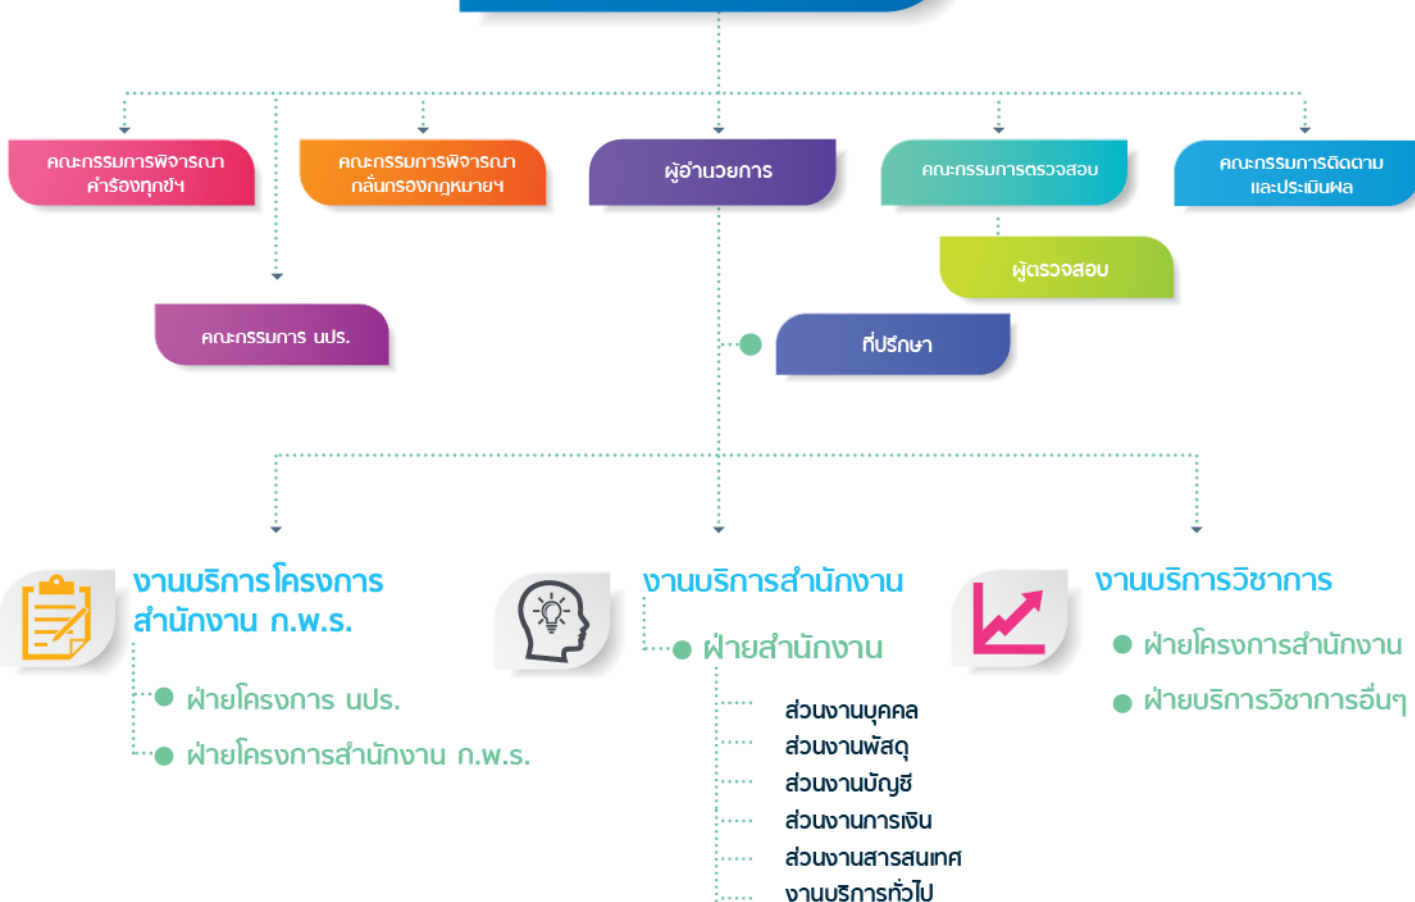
คณะกรรมการพิจารณา คำร้องทุกข์ฯ

คณะกรรมการพิจารณา กลั่นกรองกฎหมายฯ

ผู้อำนวยการ

คณะกรรมการตรวจสอบ

คณะกรรมการติดตาม และประเมินผล

ผู้ตรวจสอบ

คณะกรรมการ นปร.

ที่ปรึกษา

งานบริการโครงการ สำนักงาน ก.พ.ร.

ฝ่ายโครงการ นปร.

ฝ่ายโครงการสำนักงาน ก.พ.ร.

งานบริการสำนักงาน

ฝ่ายสำนักงาน

ส่วนงานบุคคล

ส่วนงานพัสดุ

ส่วนงานบัญชี

ส่วนงานการเงิน

ส่วนงานสารสนเทศ

งานบริการทั่วไป

งานบริการวิชาการ

ฝ่ายโครงการสำนักงาน

ฝ่ายบริการวิชาการอื่นๆ